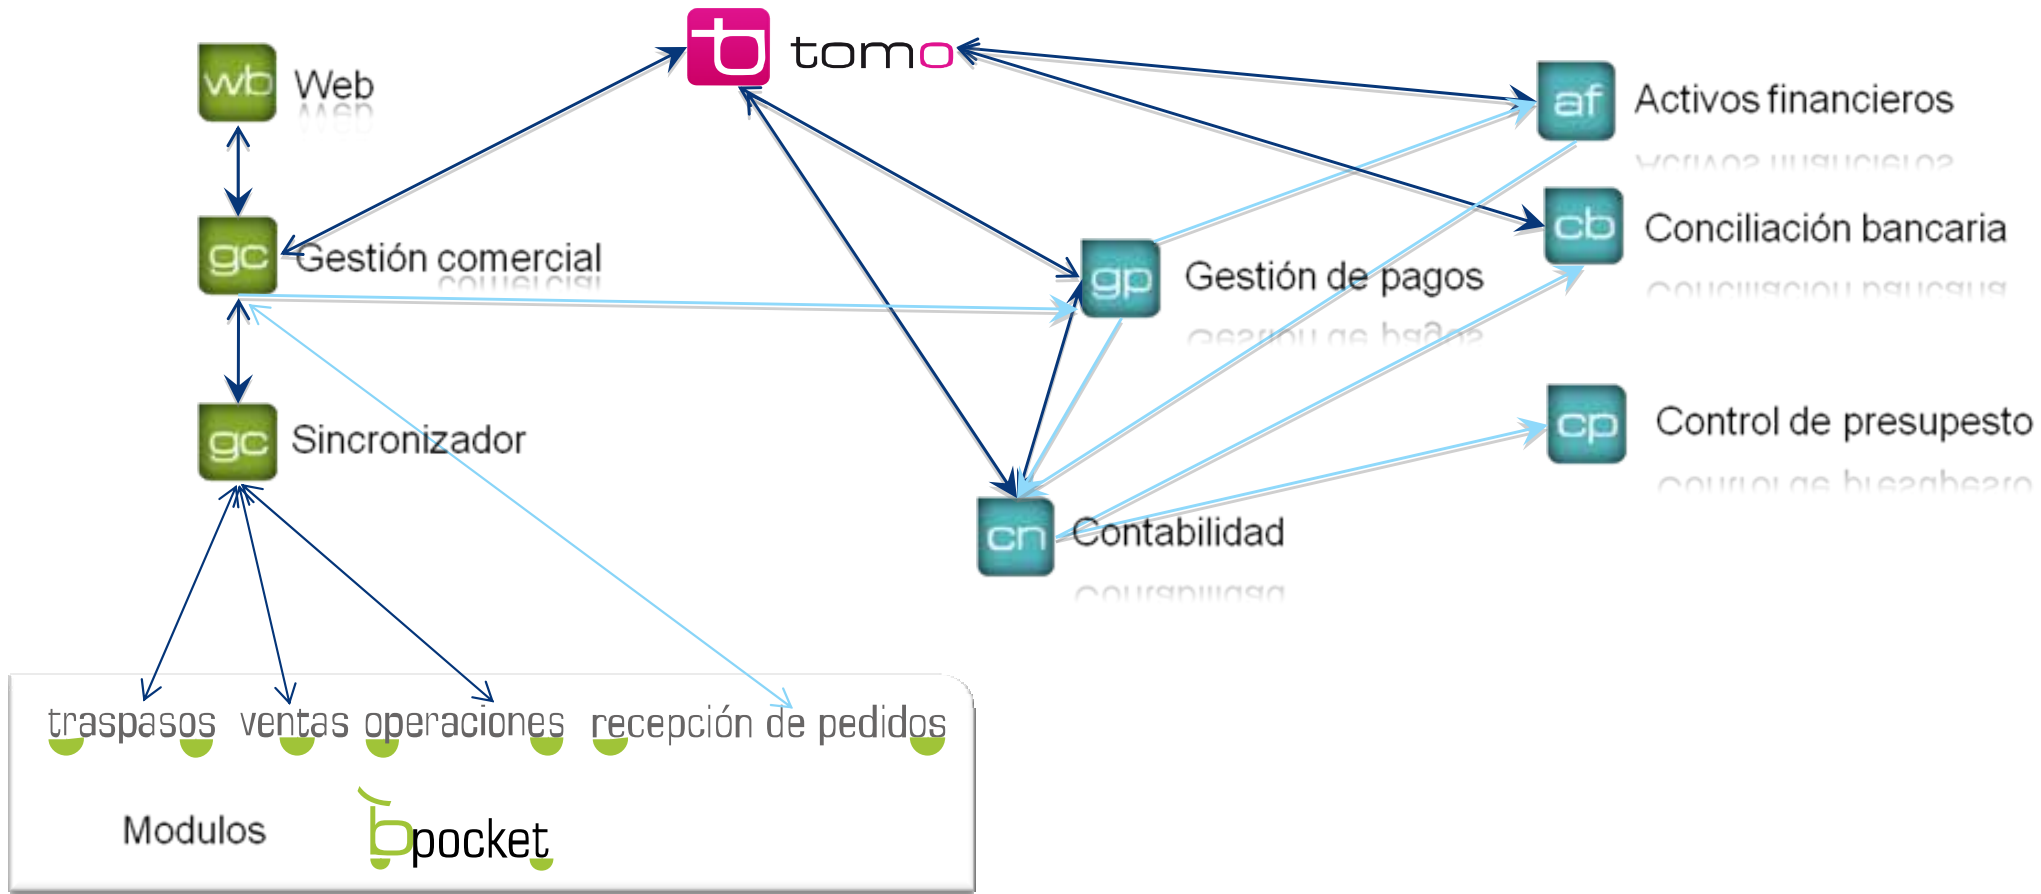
tomo

wb Web

gc Gestión comercial

gc Sincronizador

af Activos financieros

cb Conciliación bancaria

gp Gestión de pagos

cp Control de presupesto

cn Contabilidad

traspasos ventas operaciones recepción de pedidos

Modulos

bpocket